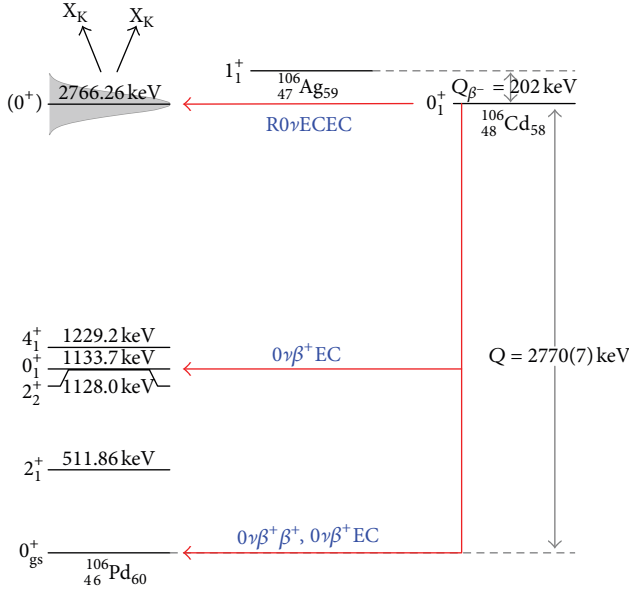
$X_K$ $X_K$

$(0^+)$ 2766.26 keV

$1_1^+$ $^{106}_{47}Ag_{59}$

$0_1^+$ $Q_{\beta^-} = 202\,keV$ $^{106}_{48}Cd_{58}$

R$0\nu$ECEC

$4_1^+$ 1229.2 keV
$0_1^+$ 1133.7 keV
$2_2^+$ 1128.0 keV

$0\nu\beta^+$EC

$Q = 2770(7)\,keV$

$2_1^+$ 511.86 keV

$0\nu\beta^+\beta^+$, $0\nu\beta^+$EC

$0_{gs}^+$ $^{106}_{46}Pd_{60}$